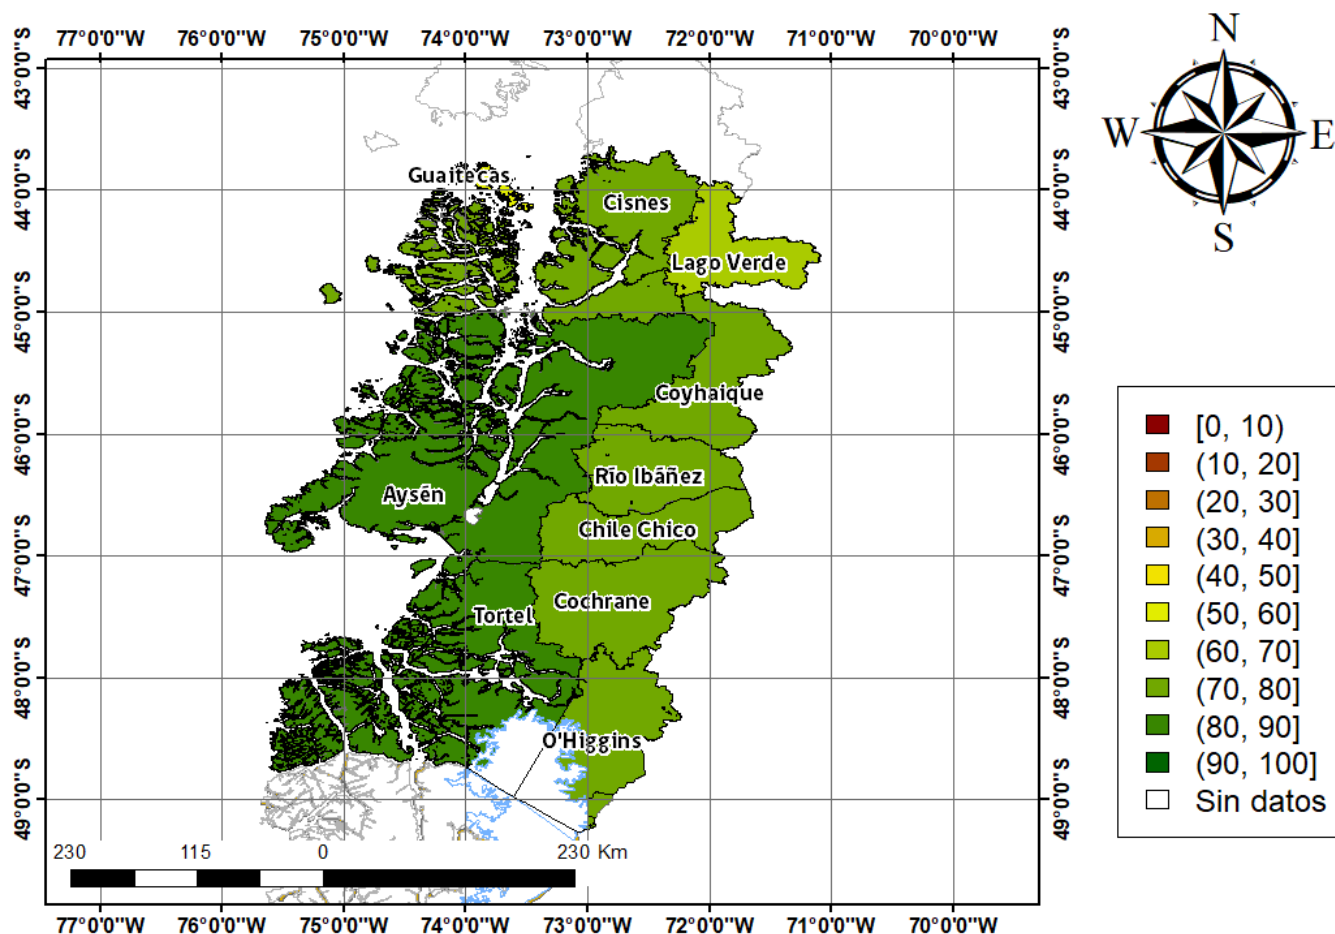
77°0'0"W 76°0'0"W 75°0'0"W 74°0'0"W 73°0'0"W 72°0'0"W 71°0'0"W 70°0'0"W

43°0'0"S 44°0'0"S 45°0'0"S 46°0'0"S 47°0'0"S 48°0'0"S 49°0'0"S

43°0'0"S 44°0'0"S 45°0'0"S 46°0'0"S 47°0'0"S 48°0'0"S 49°0'0"S

N
W E
S

Guaitecas
Cisnes
Lago Verde
Coyhaique
Aysén
Río Ibáñez
Chile Chico
Cochrane
Tortel
O'Higgins

[0, 10)
(10, 20]
(20, 30]
(30, 40]
(40, 50]
(50, 60]
(60, 70]
(70, 80]
(80, 90]
(90, 100]
Sin datos

230 115 0 230 Km

77°0'0"W 76°0'0"W 75°0'0"W 74°0'0"W 73°0'0"W 72°0'0"W 71°0'0"W 70°0'0"W